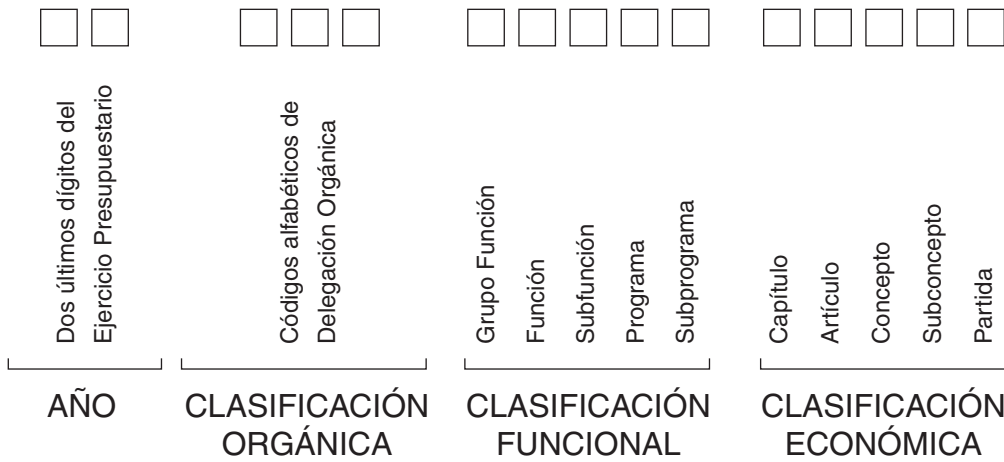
Dos últimos dígitos del Ejercicio Presupuestario

AÑO

Códigos alfabéticos de Delegación Orgánica

CLASIFICACIÓN ORGÁNICA

Grupo Función

Función

Subfunción

Programa

Subprograma

CLASIFICACIÓN FUNCIONAL

Capítulo

Artículo

Concepto

Subconcepto

Partida

CLASIFICACIÓN ECONÓMICA